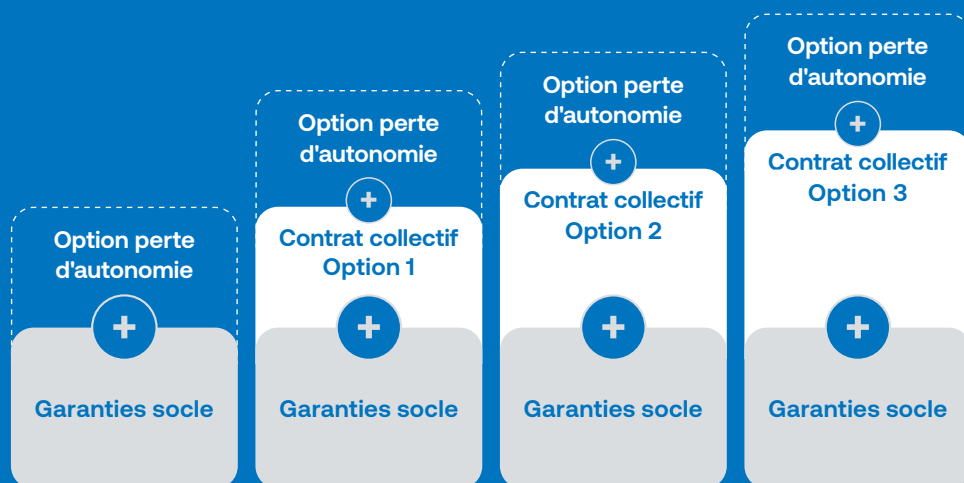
Option perte d'autonomie

+

Garanties socle

Option perte d'autonomie

+

Contrat collectif Option 1

+

Garanties socle

Option perte d'autonomie

+

Contrat collectif Option 2

+

Garanties socle

Option perte d'autonomie

+

Contrat collectif Option 3

+

Garanties socle